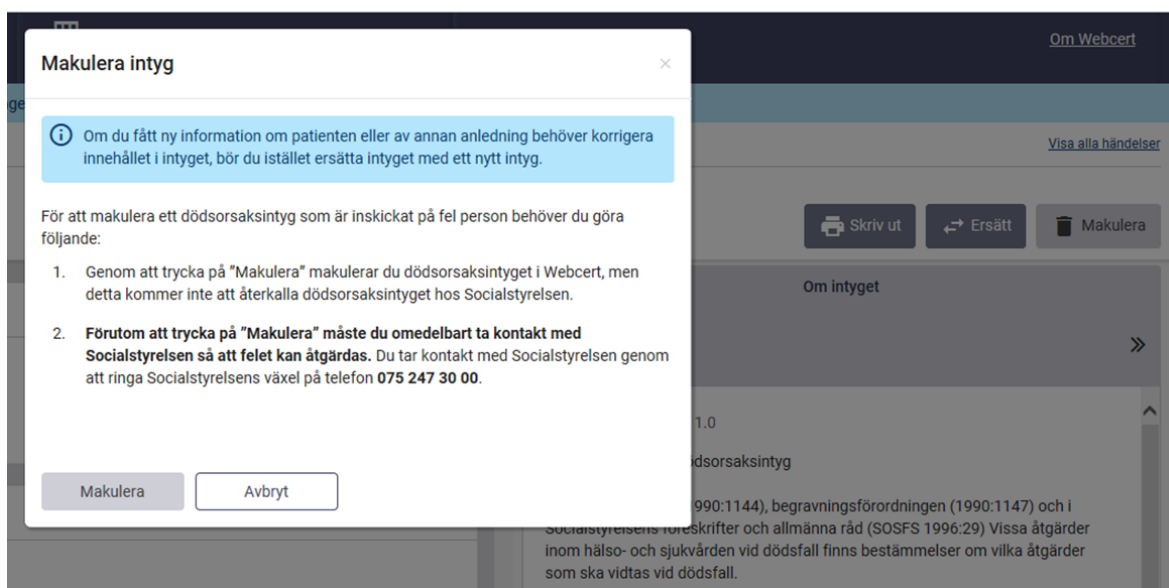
Om Webcert

Visa alla händelser

Skriv ut
Ersätt
Makulera

Om intyget

1.0

dsorsaksintyg

990:1144), begravningsförordningen (1990:1147) och i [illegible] föreskrifter och allmänna råd (SOSFS 1996:29) Vissa åtgärder inom hälso- och sjukvården vid dödsfall finns bestämmelser om vilka åtgärder som ska vidtas vid dödsfall.

Makulera intyg

×

Om du fått ny information om patienten eller av annan anledning behöver korrigera innehållet i intyget, bör du istället ersätta intyget med ett nytt intyg.

För att makulera ett dödsorsaksintyg som är inskickat på fel person behöver du göra följande:

1. Genom att trycka på "Makulera" makulerar du dödsorsaksintyget i Webcert, men detta kommer inte att återkalla dödsorsaksintyget hos Socialstyrelsen.

2. **Förutom att trycka på "Makulera" måste du omedelbart ta kontakt med Socialstyrelsen så att felet kan åtgärdas.** Du tar kontakt med Socialstyrelsen genom att ringa Socialstyrelsens växel på telefon **075 247 30 00**.

Makulera
Avbryt